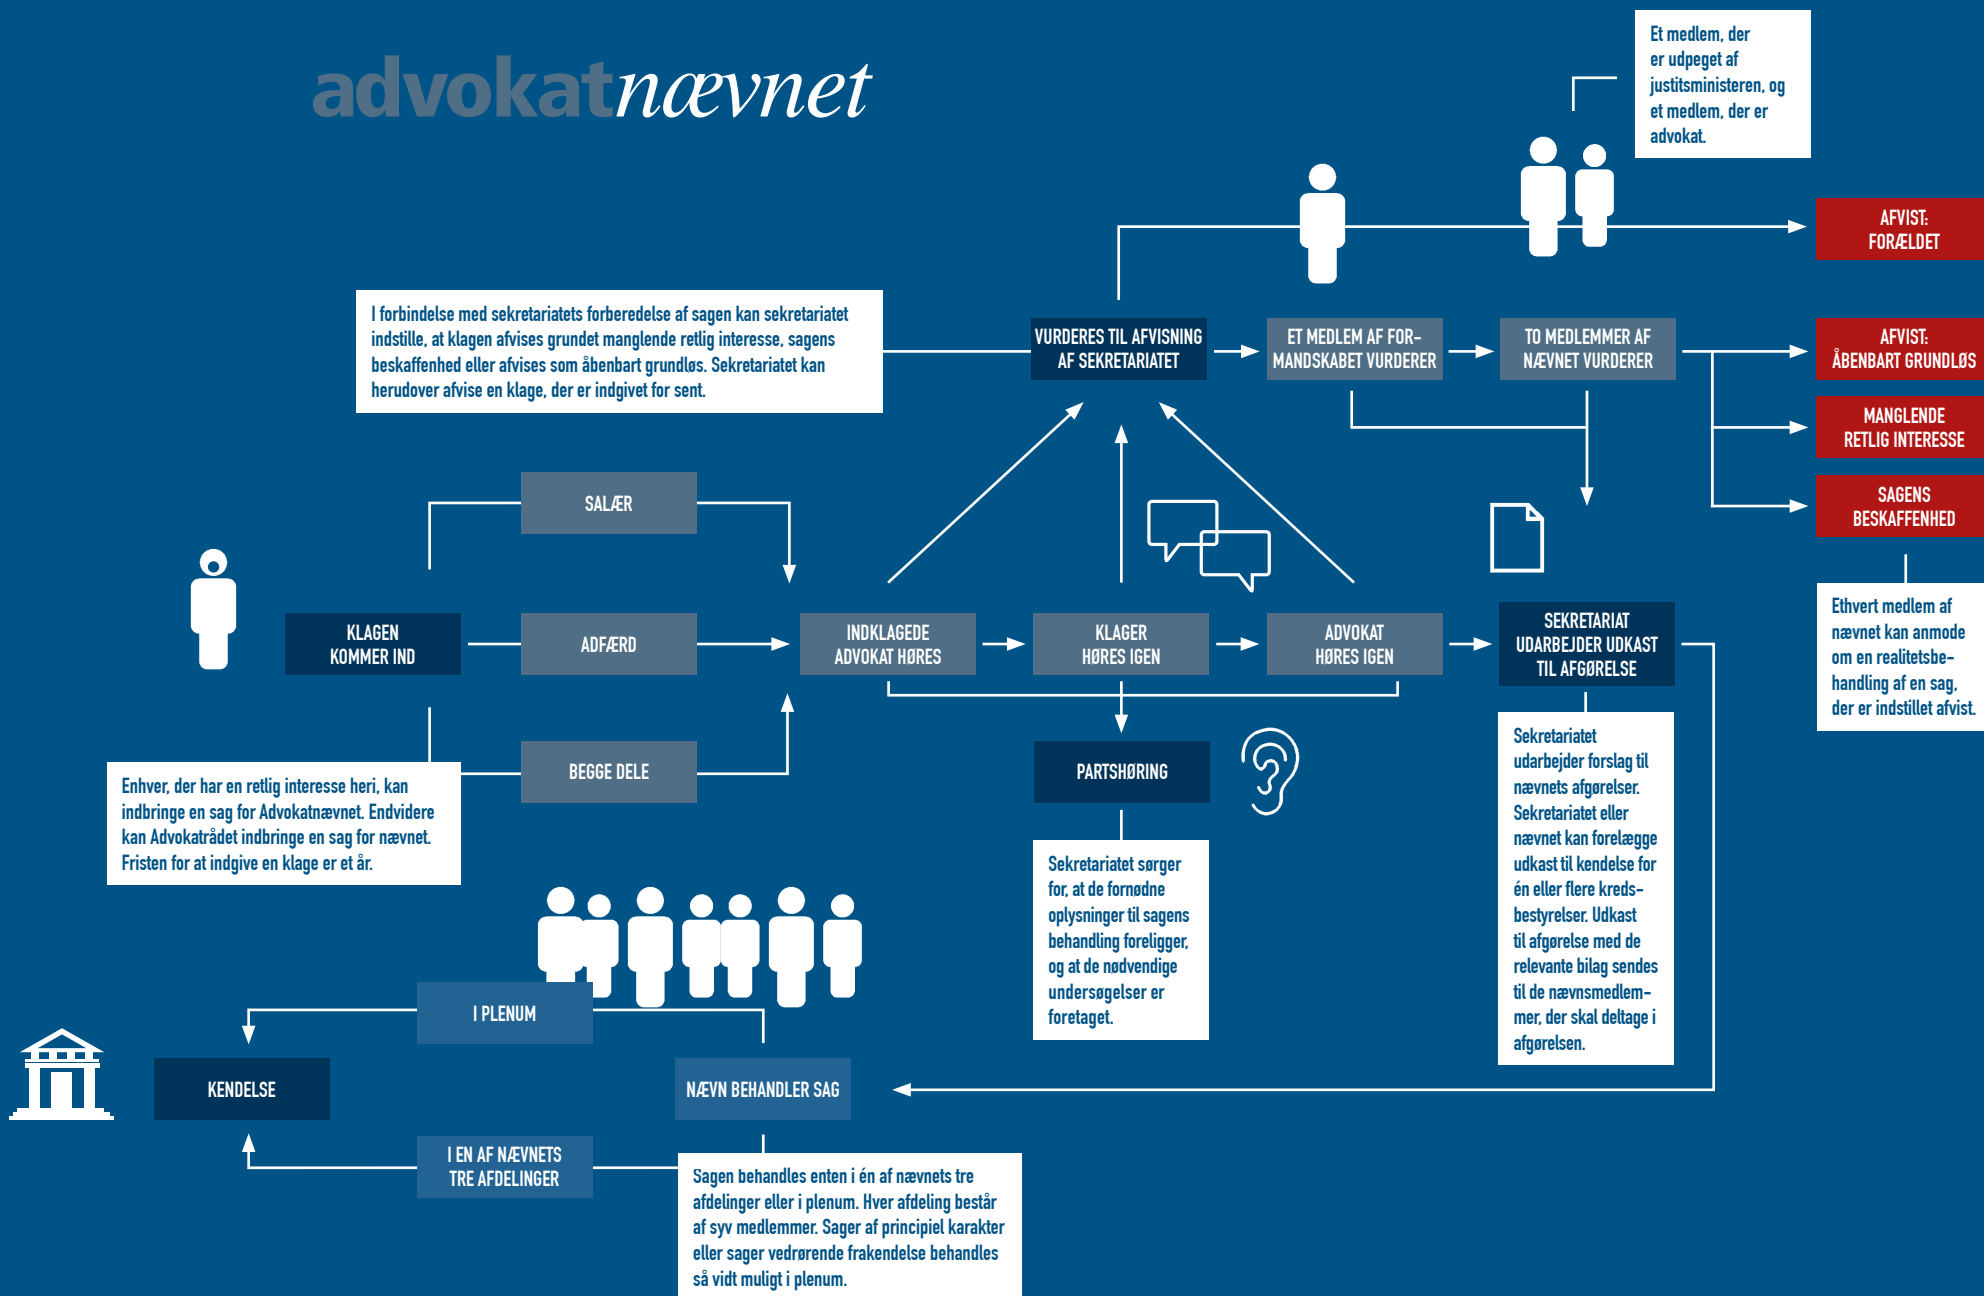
advokatnævnet

Et medlem, der er udpeget af justitsministeren, og et medlem, der er advokat.

AFVIST: FORÆLDET

I forbindelse med sekretariatets forberedelse af sagen kan sekretariatet indstille, at klagen afvises grundet manglende retlig interesse, sagens beskaffenhed eller afvises som åbenbart grundløs. Sekretariatet kan herudover afvise en klage, der er indgivet for sent.

VURDERES TIL AFVISNING AF SEKRETARIATET

ET MEDLEM AF FORMANDSKABET VURDERER

TO MEDLEMMER AF NÆVNET VURDERER

AFVIST: ÅBENBART GRUNDLØS

MANGLENDE RETLIG INTERESSE

SAGENS BESKAFFENHED

SALÆR

KLAGEN KOMMER IND

ADFÆRD

INDKLAGEDE ADVOKAT HØRES

KLAGER HØRES IGEN

ADVOKAT HØRES IGEN

SEKRETARIAT UDARBEJDER UDKAST TIL AFGØRELSE

Ethvert medlem af nævnet kan anmode om en realitetsbehandling af en sag, der er indstillet afvist.

BEGGE DELE

Enhver, der har en retlig interesse heri, kan indbringe en sag for Advokatnævnet. Endvidere kan Advokatrådet indbringe en sag for nævnet. Fristen for at indgive en klage er et år.

PARTSHØRING

Sekretariatet sørger for, at de fornødne oplysninger til sagens behandling foreligger, og at de nødvendige undersøgelser er foretaget.

Sekretariatet udarbejder forslag til nævnets afgørelser. Sekretariatet eller nævnet kan forelægge udkast til kendelse for én eller flere kredsbestyrelser. Udkast til afgørelse med de relevante bilag sendes til de nævnsmedlemmer, der skal deltage i afgørelsen.

I PLENUM

KENDELSE

NÆVN BEHANDLER SAG

I EN AF NÆVNETS TRE AFDELINGER

Sagen behandles enten i én af nævnets tre afdelinger eller i plenum. Hver afdeling består af syv medlemmer. Sager af principiel karakter eller sager vedrørende frakendelse behandles så vidt muligt i plenum.